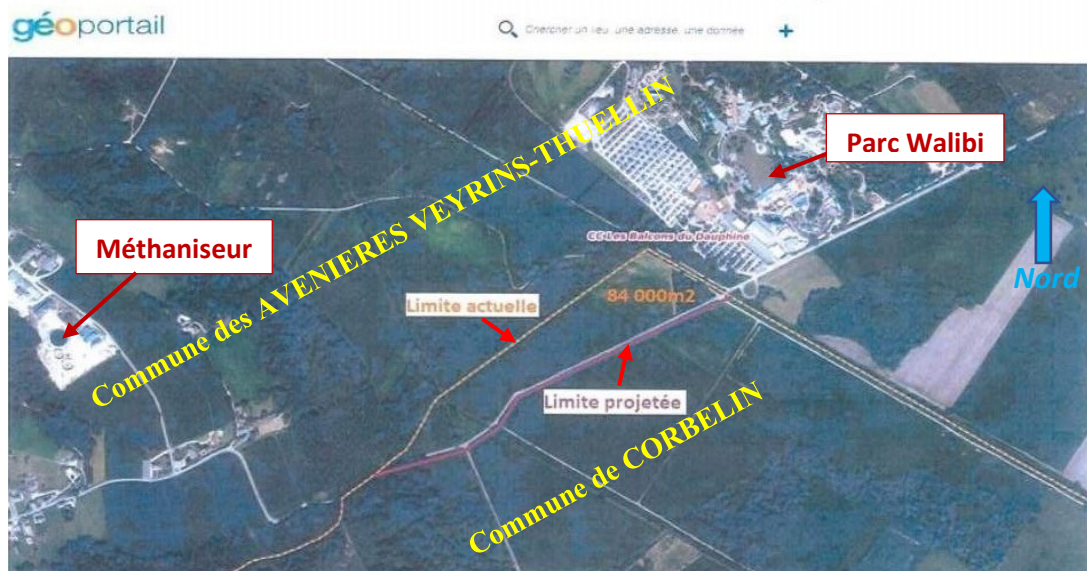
géoportail

Chercher un lieu, une adresse, une donnée

+

Commune des AVENIERES VEYRINS-THUELLIN

Parc Walibi

Méthaniseur

CC Les Balcons du Dauphiné

Nord

Limite actuelle

84 000m2

Limite projetée

Commune de CORBELIN